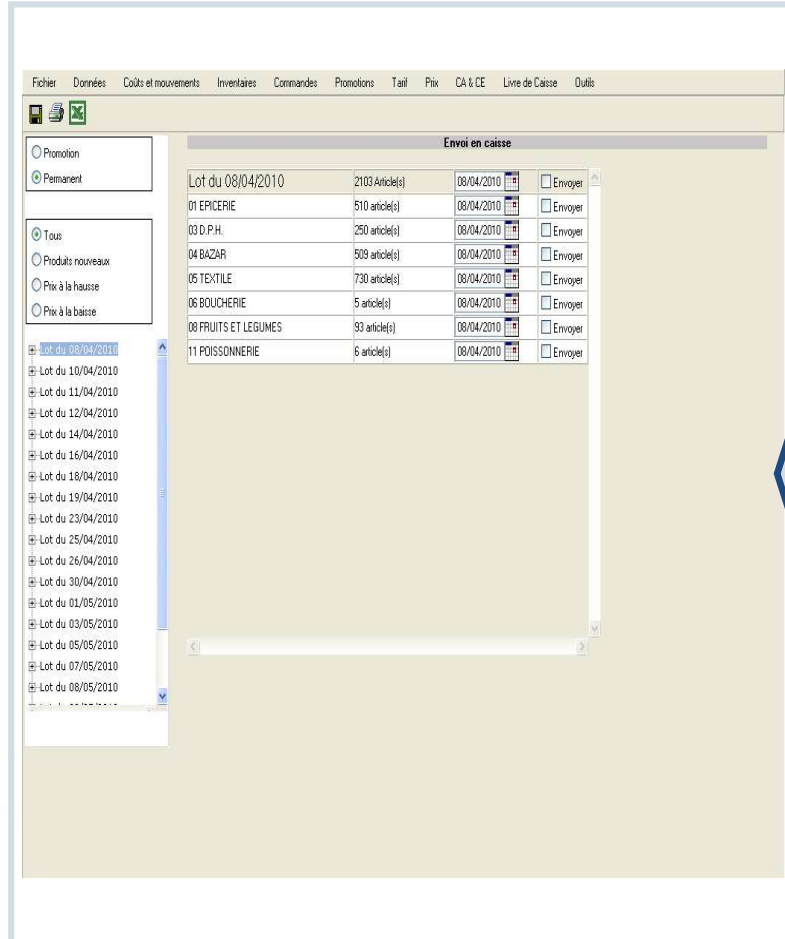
Fichier Données Coûts et mouvements Inventaires Commandes Promotions Tarif Prix CA & CE Livre de Caisse Outils

Promotion
Permanent

Tous
Produits nouveaux
Prix à la hausse
Prix à la baisse

Lot du 08/04/2010
Lot du 10/04/2010
Lot du 11/04/2010
Lot du 12/04/2010
Lot du 14/04/2010
Lot du 16/04/2010
Lot du 18/04/2010
Lot du 19/04/2010
Lot du 23/04/2010
Lot du 25/04/2010
Lot du 26/04/2010
Lot du 30/04/2010
Lot du 01/05/2010
Lot du 03/05/2010
Lot du 05/05/2010
Lot du 07/05/2010
Lot du 08/05/2010
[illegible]

Envoi en caisse

| | | | |
|---|---|---|---|
| Lot du 08/04/2010 | 2103 Article(s) | 08/04/2010 | Envoyer |
| 01 EPICERIE | 510 article(s) | 08/04/2010 | Envoyer |
| 03 D.P.H. | 250 article(s) | 08/04/2010 | Envoyer |
| 04 BAZAR | 509 article(s) | 08/04/2010 | Envoyer |
| 05 TEXTILE | 730 article(s) | 08/04/2010 | Envoyer |
| 06 BOUCHERIE | 5 article(s) | 08/04/2010 | Envoyer |
| 08 FRUITS ET LEGUMES | 93 article(s) | 08/04/2010 | Envoyer |
| 11 POISSONNERIE | 6 article(s) | 08/04/2010 | Envoyer |